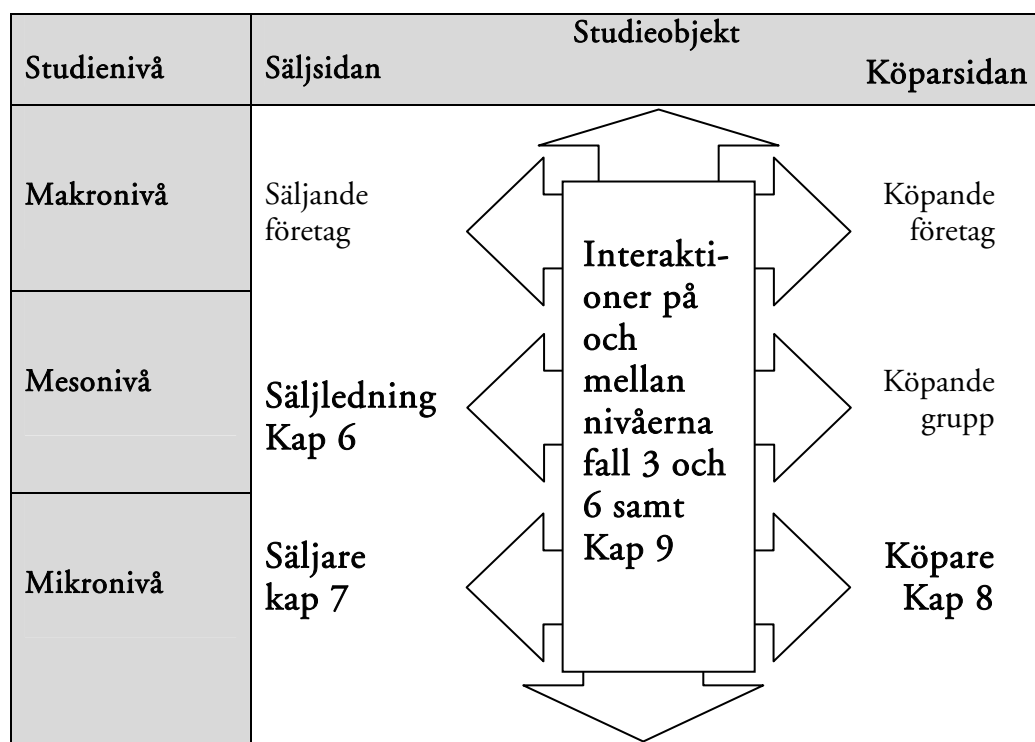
| Studienivå | Studieobjekt Säljsidan | | Köparsidan |
|---|---|---|---|
| Makronivå | Säljande företag | Interaktioner på och mellan nivåerna fall 3 och 6 samt Kap 9 | Köpande företag |
| Mesonivå | Säljledning Kap 6 | | Köpande grupp |
| Mikronivå | Säljare kap 7 | | Köpare Kap 8 |